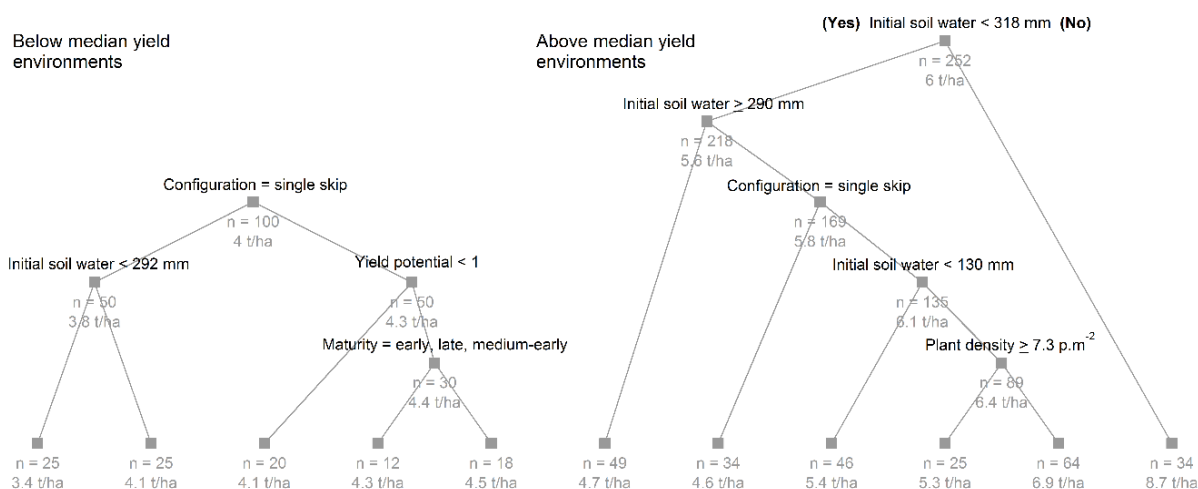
Below median yield environments

Configuration = single skip
n = 100
4 t/ha

Initial soil water < 292 mm
n = 50
3.8 t/ha

Yield potential < 1
n = 50
4.3 t/ha

Maturity = early, late, medium-early
n = 30
4.4 t/ha

n = 25
3.4 t/ha

n = 25
4.1 t/ha

n = 20
4.1 t/ha

n = 12
4.3 t/ha

n = 18
4.5 t/ha

Above median yield environments

(Yes) Initial soil water < 318 mm (No)
n = 252
6 t/ha

Initial soil water ≥ 290 mm
n = 218
5.6 t/ha

Configuration = single skip
n = 169
5.8 t/ha

Initial soil water < 130 mm
n = 135
6.1 t/ha

Plant density ≥ 7.3 p.m$^{-2}$
n = 89
6.4 t/ha

n = 49
4.7 t/ha

n = 34
4.6 t/ha

n = 46
5.4 t/ha

n = 25
5.3 t/ha

n = 64
6.9 t/ha

n = 34
8.7 t/ha